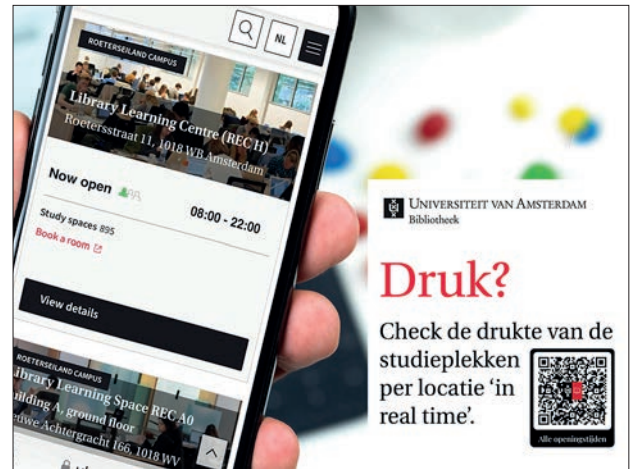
NL

ROETERSEILAND CAMPUS

Library Learning Centre (REC H)

Roetersstraat 11, 1018 WB Amsterdam

Now open

Study spaces 895

08:00 - 22:00

Book a room

View details

ROETERSEILAND CAMPUS

Library Learning Space REC A0

Building A, ground floor

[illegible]ieuwe Achtergracht 166, 1018 WV

UNIVERSITEIT VAN AMSTERDAM

Bibliotheek

Druk?

Check de drukte van de studieplekken per locatie 'in real time'.

Alle openingstijden